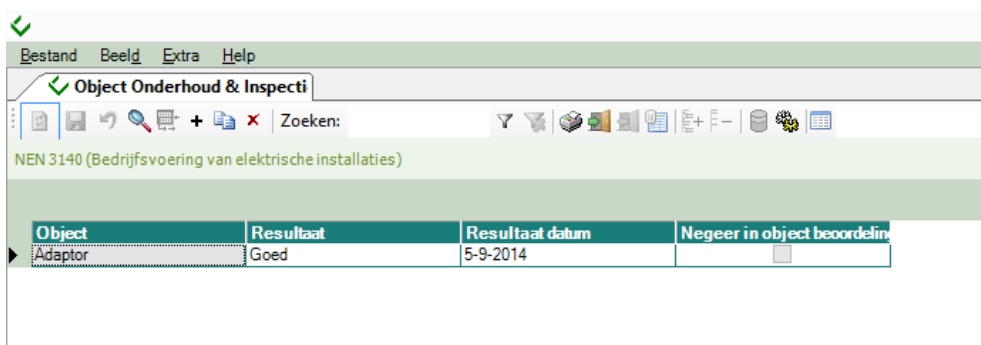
Bestand Beeld Extra Help

Object Onderhoud & Inspecti

Zoeken:

NEN 3140 (Bedrijfsvoering van elektrische installaties)

| Object | Resultaat | Resultaat datum | Negeer in object beoordelin |
|---|---|---|---|
| Adaptor | Goed | 5-9-2014 | |